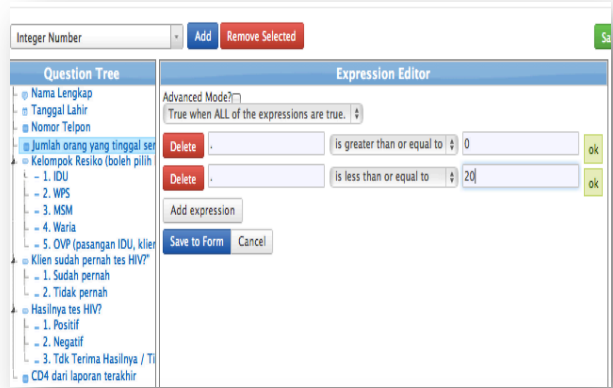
Integer Number
Add
Remove Selected
Sa

Question Tree
Nama Lengkap
Tanggal Lahir
Nomor Telpon
Jumlah orang yang tinggal ser
Kelompok Resiko (boleh pilih
1. IDU
2. WPS
3. MSM
4. Waria
5. OVP (pasangan IDU, klien
Klien sudah pernah tes HIV?"
1. Sudah pernah
2. Tidak pernah
Hasilnya tes HIV?
1. Positif
2. Negatif
3. Tdk Terima Hasilnya / Ti
CD4 dari laporan terakhir

Expression Editor
Advanced Mode?
True when ALL of the expressions are true.
Delete
.
is greater than or equal to
0
ok
Delete
.
is less than or equal to
20
ok
Add expression
Save to Form
Cancel